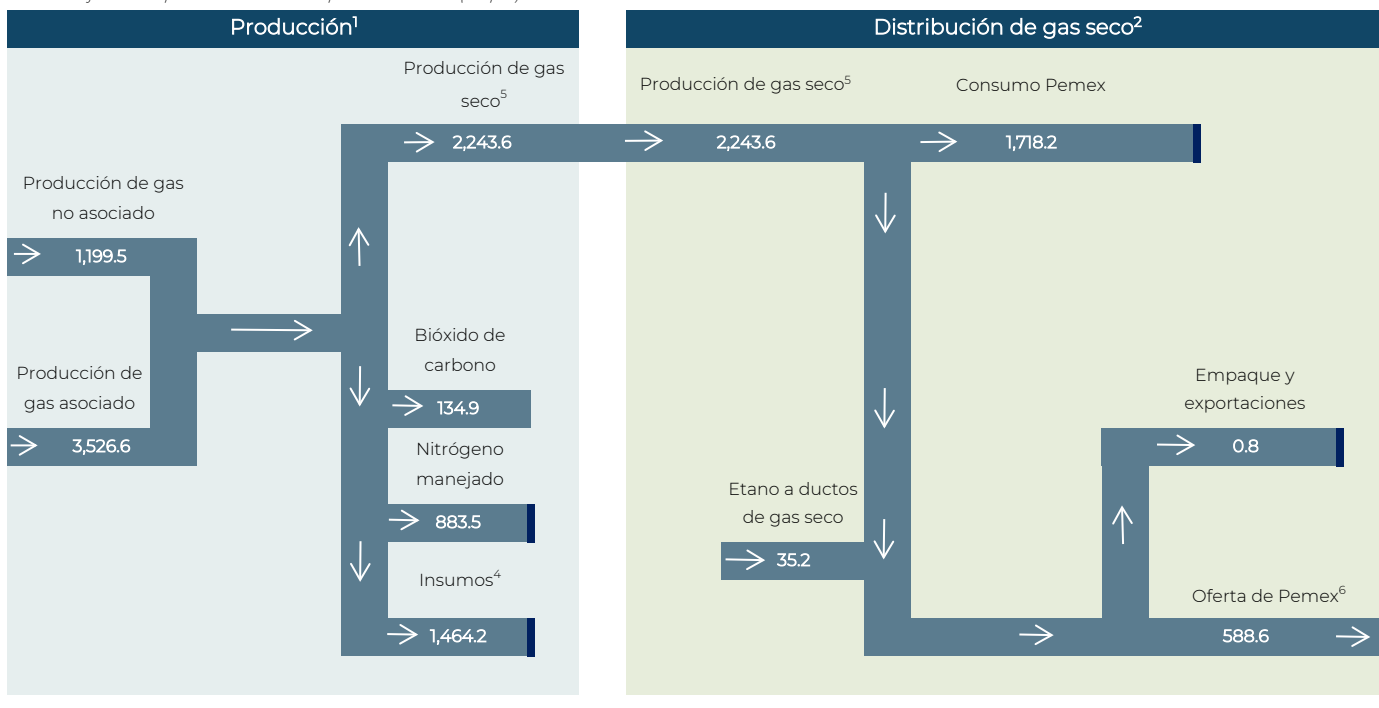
Producción$^{1}$

Producción de gas seco$^{5}$

2,243.6

Producción de gas no asociado

1,199.5

Producción de gas asociado

3,526.6

Bióxido de carbono

134.9

Nitrógeno manejado

883.5

Insumos$^{4}$

1,464.2

Distribución de gas seco$^{2}$

Producción de gas seco$^{5}$

2,243.6

Consumo Pemex

1,718.2

Empaque y exportaciones

0.8

Etano a ductos de gas seco

35.2

Oferta de Pemex$^{6}$

588.6